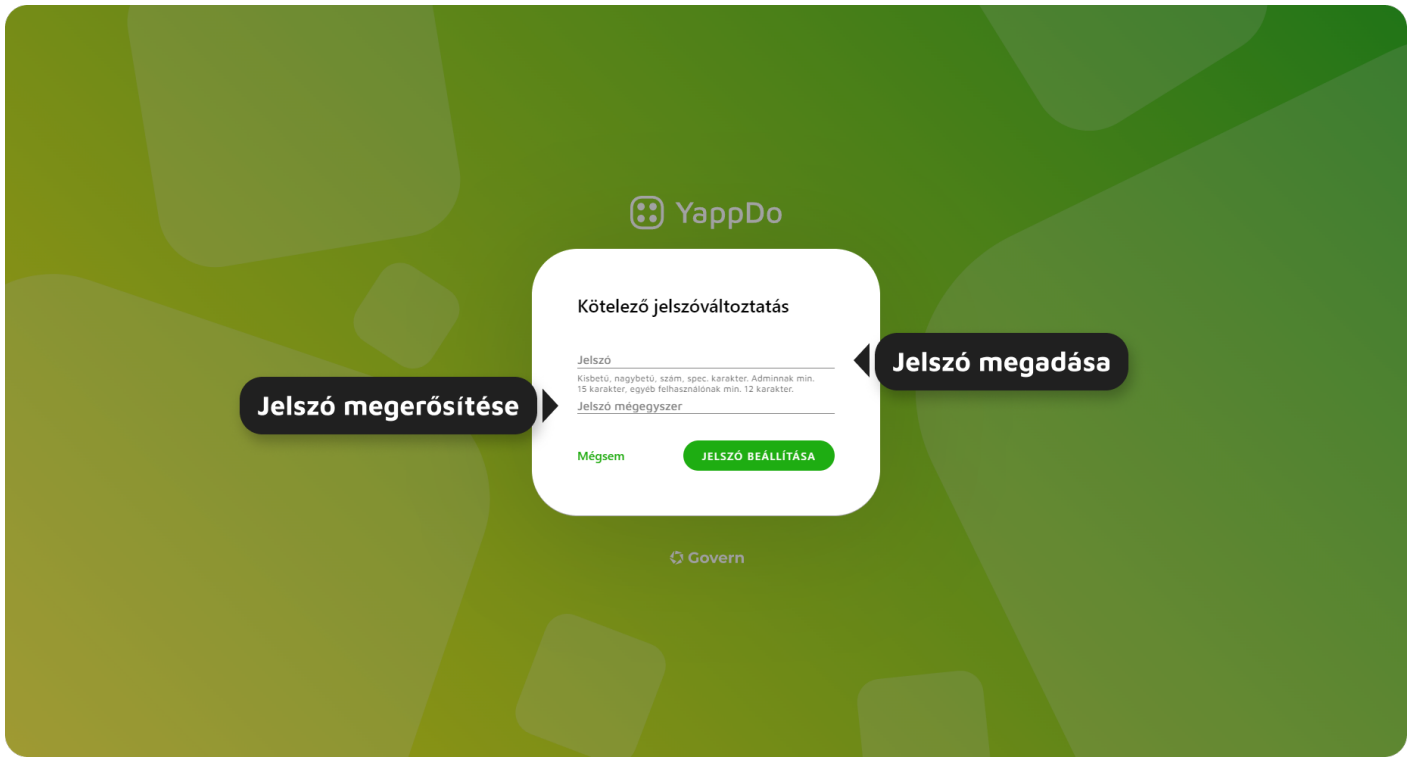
YappDo

Kötelező jelszóváltoztatás

Jelszó

Jelszó megadása

Kisbetű, nagybetű, szám, spec. karakter. Adminnak min. 15 karakter, egyéb felhasználónak min. 12 karakter.

Jelszó megerősítése

Jelszó mégegyszer

Mégsem

JELSZÓ BEÁLLÍTÁSA

Govern